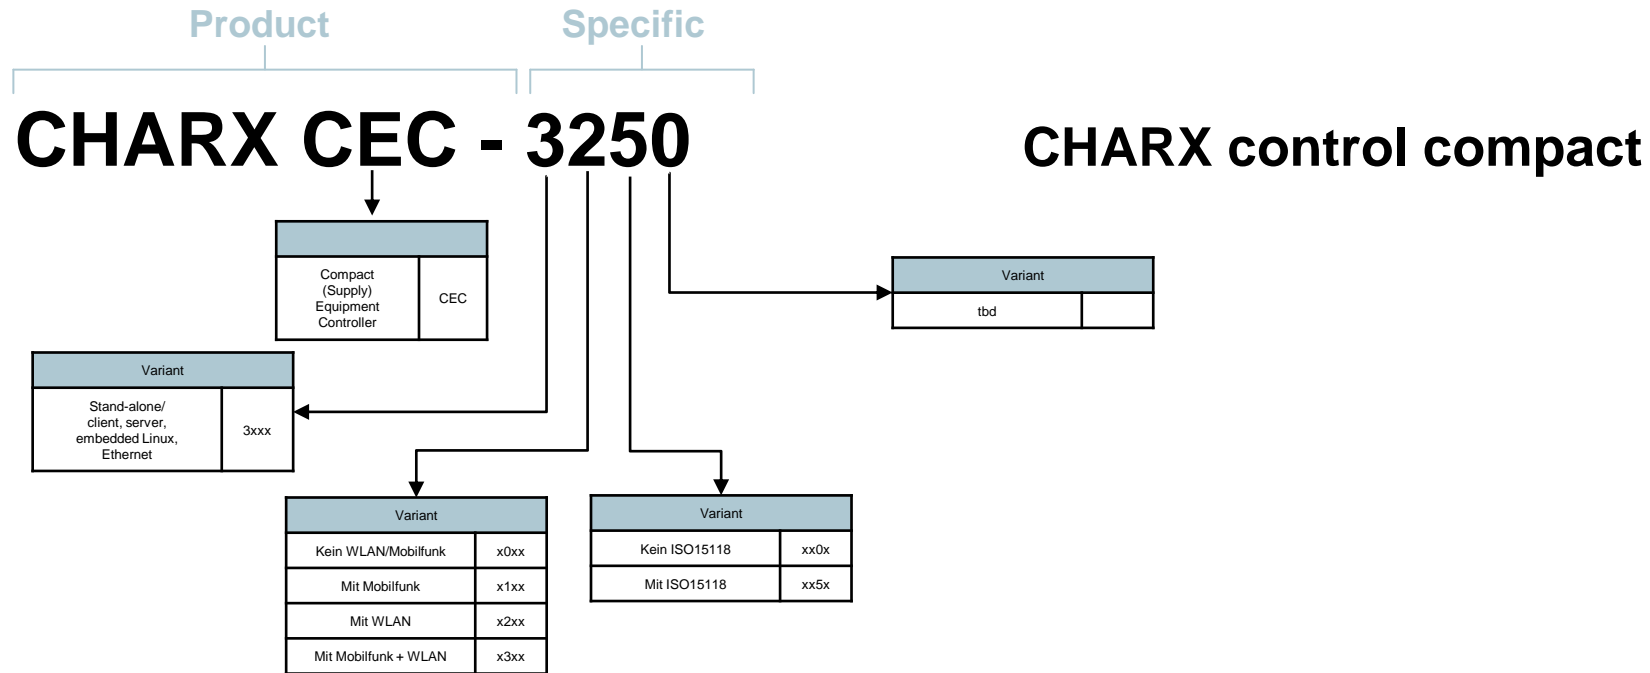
Product Specific

CHARX CEC - 3250

CHARX control compact

| | |
|---|---|
| Compact (Supply) Equipment Controller | CEC |

| Variant | |
|---|---|
| tbd | |

| Variant | |
|---|---|
| Stand-alone/ client, server, embedded Linux, Ethernet | 3xxx |

| Variant | |
|---|---|
| Kein WLAN/Mobilfunk | x0xx |
| Mit Mobilfunk | x1xx |
| Mit WLAN | x2xx |
| Mit Mobilfunk + WLAN | x3xx |

| Variant | |
|---|---|
| Kein ISO15118 | xx0x |
| Mit ISO15118 | xx5x |